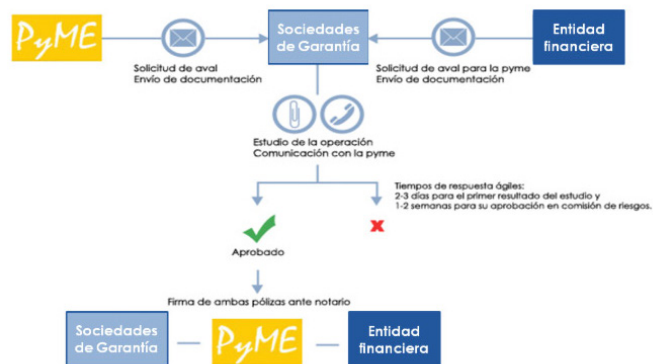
PyME

Sociedades de Garantía

Entidad financiera

Solicitud de aval
Envío de documentación

Solicitud de aval para la pyme
Envío de documentación

Estudio de la operación
Comunicación con la pyme

Tiempos de respuesta ágiles:
2-3 días para el primer resultado del estudio y
1-2 semanas para su aprobación en comisión de riesgos.

Aprobado

Firma de ambas pólizas ante notario

Sociedades de Garantía

PyME

Entidad financiera